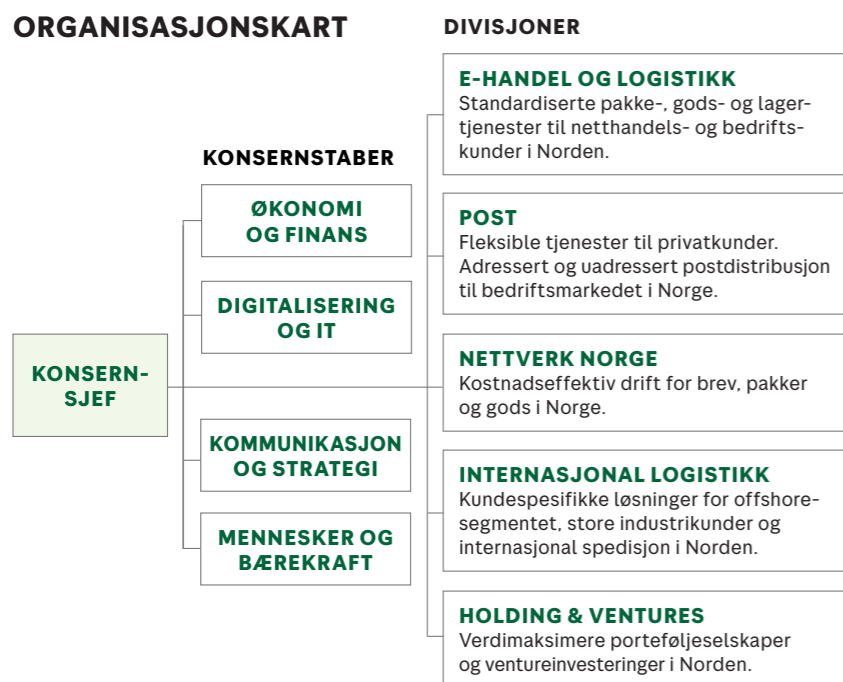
ORGANISASJONSKART

KONSERNSTABER

DIVISJONER

KONSERN-SJEF

ØKONOMI OG FINANS

DIGITALISERING OG IT

KOMMUNIKASJON OG STRATEGI

MENNESKER OG BÆREKRAFT

E-HANDEL OG LOGISTIKK
Standardiserte pakke-, gods- og lagertjenester til netthandels- og bedriftskunder i Norden.

POST
Fleksible tjenester til privatkunder. Adressert og uadressert postdistribusjon til bedriftsmarkedet i Norge.

NETTVERK NORGE
Kostnadseffektiv drift for brev, pakker og gods i Norge.

INTERNASJONAL LOGISTIKK
Kundespesifikke løsninger for offshoresegmentet, store industrikunder og internasjonal spedisjon i Norden.

HOLDING & VENTURES
Verdimaksimere porteføljeselskaper og ventureinvesteringer i Norden.